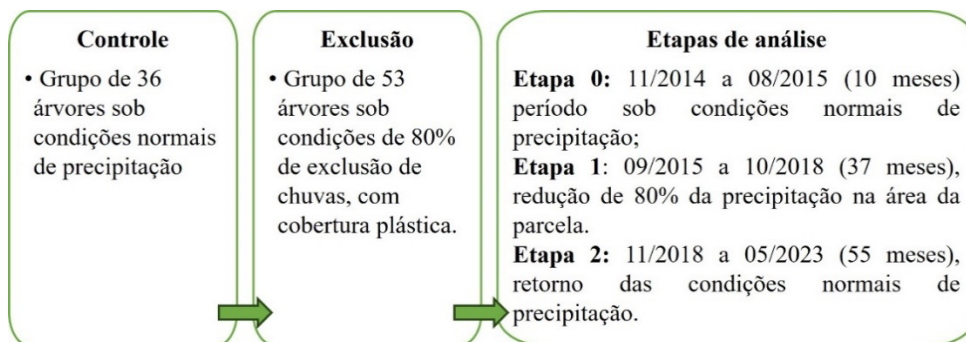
Controle

• Grupo de 36 árvores sob condições normais de precipitação

Exclusão

• Grupo de 53 árvores sob condições de 80% de exclusão de chuvas, com cobertura plástica.

Etapas de análise

**Etapa 0:** 11/2014 a 08/2015 (10 meses) período sob condições normais de precipitação;

**Etapa 1**: 09/2015 a 10/2018 (37 meses), redução de 80% da precipitação na área da parcela.

**Etapa 2**: 11/2018 a 05/2023 (55 meses), retorno das condições normais de precipitação.